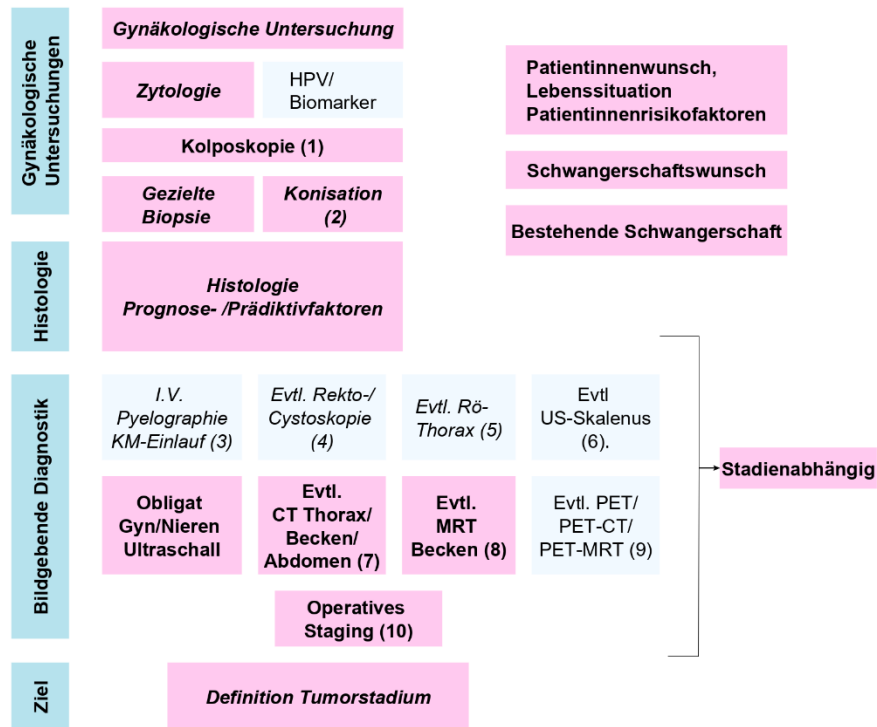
Gynäkologische Untersuchungen

Gynäkologische Untersuchung

Zytologie

HPV/ Biomarker

Kolposkopie (1)

Gezielte Biopsie

Konisation (2)

Patientinnenwunsch, Lebenssituation Patientinnenrisikofaktoren

Schwangerschaftswunsch

Bestehende Schwangerschaft

Histologie

Histologie Prognose- /Prädiktivfaktoren

Bildgebende Diagnostik

I.V. Pyelographie KM-Einlauf (3)

Evtl. Rekto-/ Cystoskopie (4)

Evtl. Rö-Thorax (5)

Evtl US-Skalenus (6).

Obligat Gyn/Nieren Ultraschall

Evtl. CT Thorax/ Becken/ Abdomen (7)

Evtl. MRT Becken (8)

Evtl. PET/ PET-CT/ PET-MRT (9)

Operatives Staging (10)

Stadienabhängig

Ziel

Definition Tumorstadium